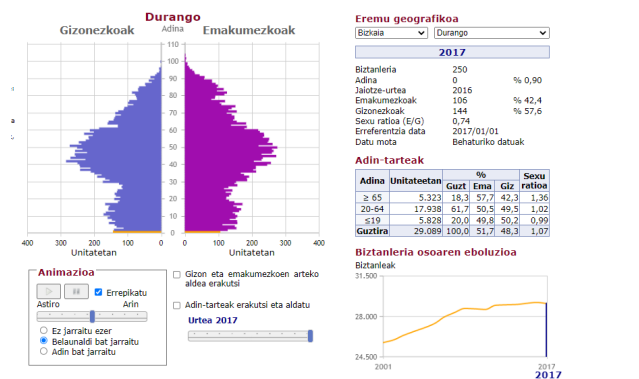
Durango

Gizonezkoak Adina Emakumezkoak

110
100
90
80
70
60
50
40
30
20
10
0

400 300 200 100 0
Unitatetan

0 100 200 300 400
Unitatetan

Animazioa
Errepikatu
Astiro Arin
Ez jarraitu ezer
Belaunaldi bat jarraitu
Adin bat jarraitu

Gizon eta emakumezkoen arteko aldea erakutsi

Adin-tarteak erakutsi eta aldatu

Urtea 2017

Eremu geografikoa
Bizkaia
Durango

2017

Biztanleria 250
Adina 0 % 0,90
Jaiotze-urtea 2016
Emakumezkoak 106 % 42,4
Gizonezkoak 144 % 57,6
Sexu ratioa (E/G) 0,74
Erreferentzia data 2017/01/01
Datu mota Behaturiko datuak

Adin-tarteak

| Adina | Unitatetan | % Guzt | % Ema | % Giz | Sexu ratioa |
|---|---|---|---|---|---|
| ≥ 65 | 5.323 | 18,3 | 57,7 | 42,3 | 1,36 |
| 20-64 | 17.938 | 61,7 | 50,5 | 49,5 | 1,02 |
| ≤19 | 5.828 | 20,0 | 49,8 | 50,2 | 0,99 |
| Guztira | 29.089 | 100,0 | 51,7 | 48,3 | 1,07 |

Biztanleria osoaren eboluzioa
Biztanleak
31.500
28.000
24.500
2001 2017
2017